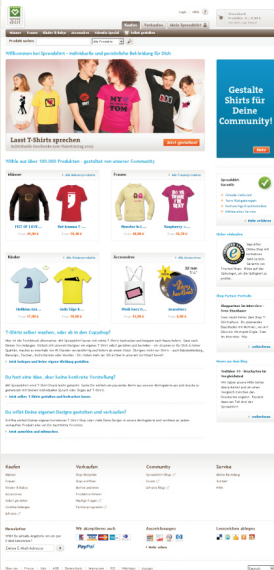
Willkommen bei Spreadshirt – individuelle und persönliche Bekleidung für Dich

Gestalte Shirts für Deine Community!

Lasst T-Shirts sprechen

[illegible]

Männer

Frauen

Kinder

Accessoires

T-Shirts selber machen, oder ab in den Copyshop?

Du hast eine Idee, aber keine konkrete Vorstellung?

Du willst Deine eigenen Designs gestalten und verkaufen?

Kaufen

Verkaufen

Community

Service

Newsletter

Wir akzeptieren auch

PayPal

Auszeichnungen

Lesezeichen anlegen